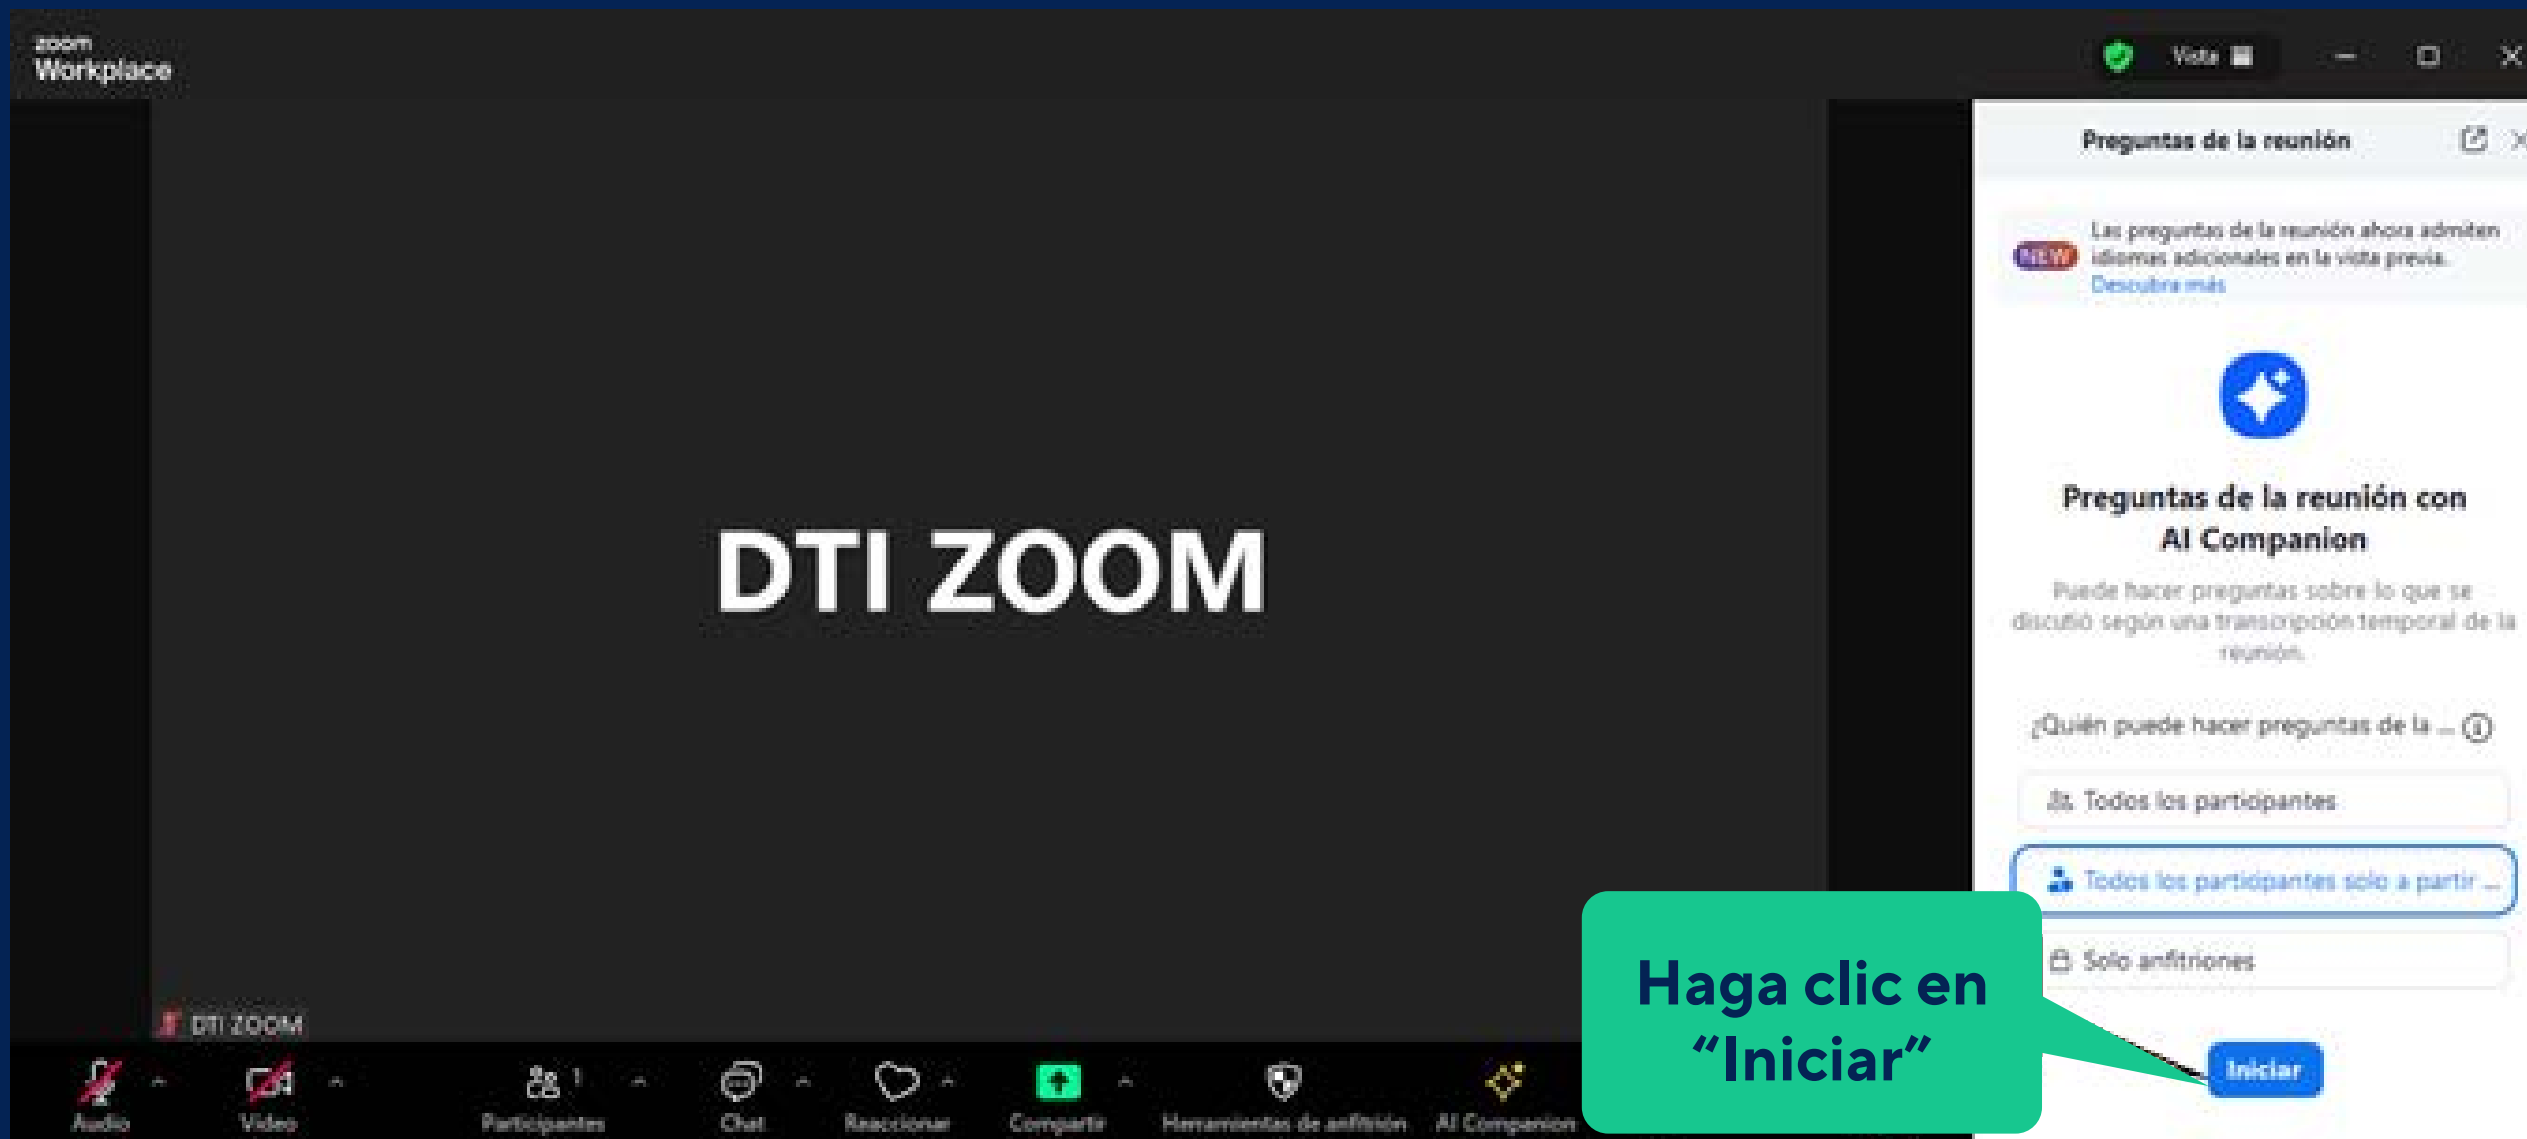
zoom Workplace

Vista

DTI ZOOM

DTI ZOOM

Preguntas de la reunión

NEW Las preguntas de la reunión ahora admiten idiomas adicionales en la vista previa. Descubra más

Preguntas de la reunión con AI Companion

Puede hacer preguntas sobre lo que se discutió según una transcripción temporal de la reunión.

¿Quién puede hacer preguntas de la ...

Todos los participantes

Todos los participantes solo a partir ...

Solo anfitriones

Iniciar

Haga clic en "Iniciar"

Audio Video Participantes 1 Chat Reaccionar Compartir Herramientas de anfitrión AI Companion